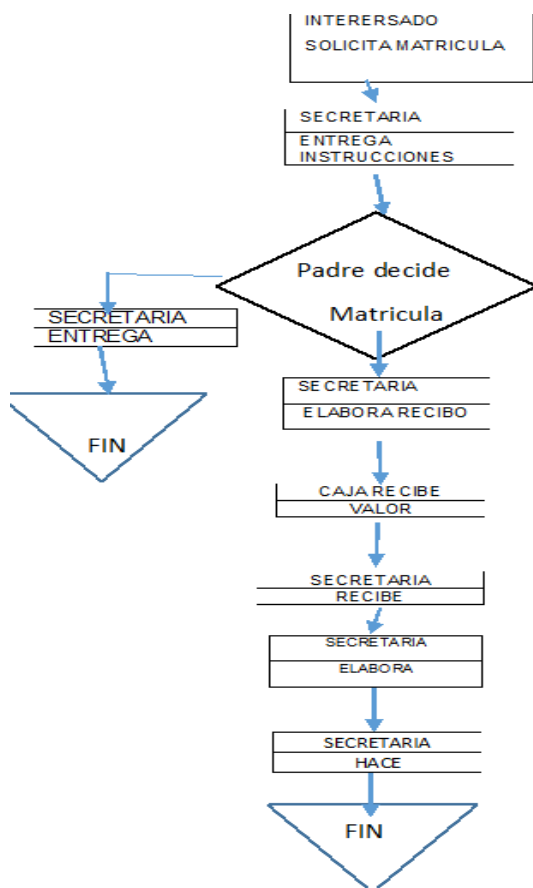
INTERERSADO
SOLICITA MATRICULA

SECRETARIA
ENTREGA INSTRUCCIONES

Padre decide
Matricula

SECRETARIA
ENTREGA

FIN

SECRETARIA
ELABORA RECIBO

CAJA RECIBE
VALOR

SECRETARIA
RECIBE

SECRETARIA
ELABORA

SECRETARIA
HACE

FIN